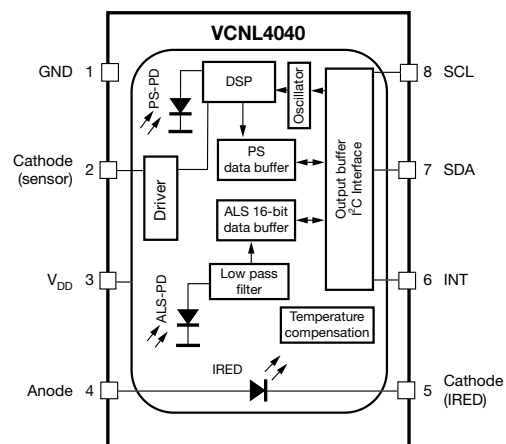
VCNL4040

GND 1
PS-PD
DSP
Oscillator
8 SCL
Cathode (sensor) 2
PS data buffer
Driver
Output buffer $I^2C$ Interface
7 SDA
ALS 16-bit data buffer
$V_{DD}$ 3
Low pass filter
6 INT
ALS-PD
Temperature compensation
IRED
Anode 4
5 Cathode (IRED)